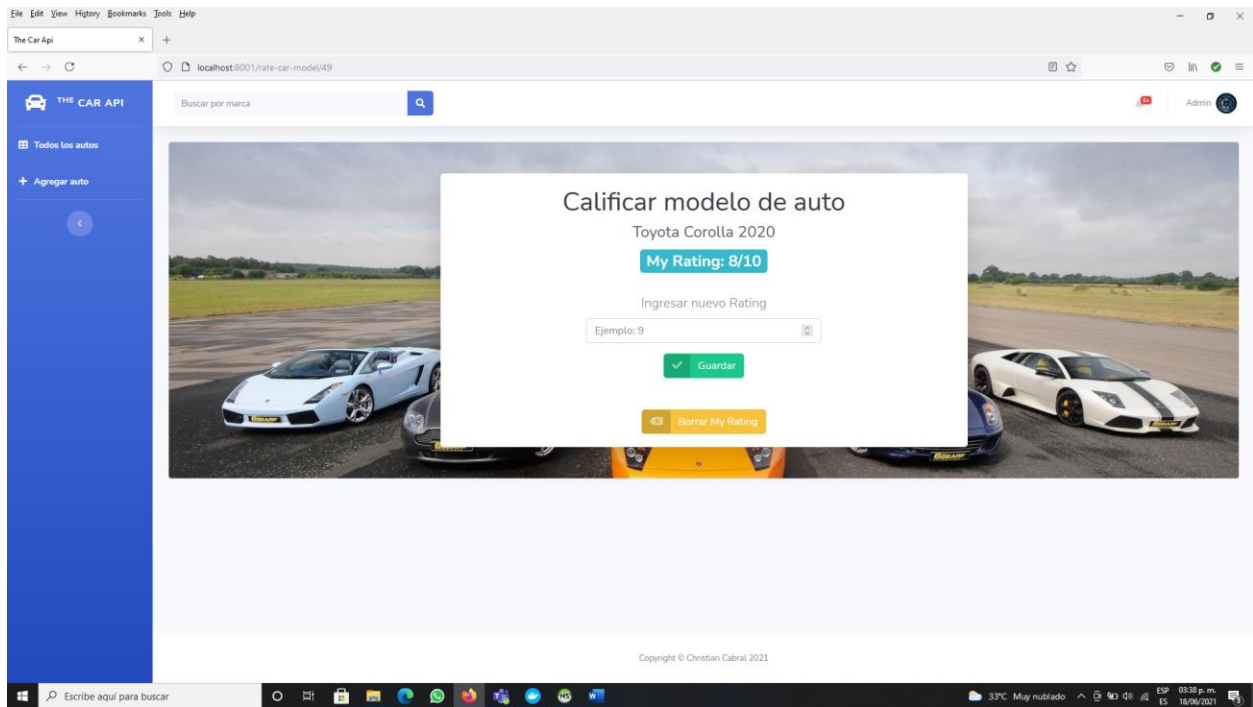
File Edit View History Bookmarks Tools Help

The Car Api ×

localhost:8001/rate-car-model/49

THE CAR API

Buscar por marca

Admin

Todos los autos

+ Agregar auto

Calificar modelo de auto

Toyota Corolla 2020

My Rating: 8/10

Ingresar nuevo Rating

Ejemplo: 9

Guardar

Borrar My Rating

Copyright © Christian Cabral 2021

Escribe aquí para buscar

33°C Muy nublado

ESP ES

03:38 p. m. 18/06/2021